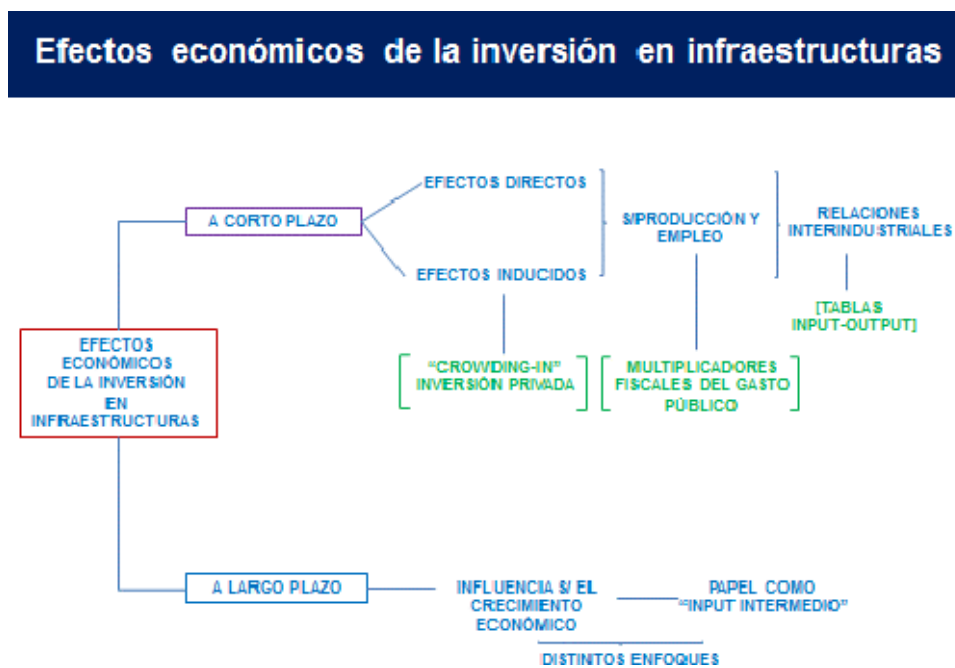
Efectos económicos de la inversión en infraestructuras

EFECTOS ECONÓMICOS DE LA INVERSIÓN EN INFRAESTRUCTURAS

A CORTO PLAZO

EFECTOS DIRECTOS

EFECTOS INDUCIDOS

S/PRODUCCIÓN Y EMPLEO

RELACIONES INTERINDUSTRIALES

[TABLAS INPUT-OUTPUT]

"CROWDING-IN" INVERSIÓN PRIVADA

MULTIPLICADORES FISCALES DEL GASTO PÚBLICO

A LARGO PLAZO

INFLUENCIA S/ EL CRECIMIENTO ECONÓMICO

PAPEL COMO "INPUT INTERMEDIO"

DISTINTOS ENFOQUES